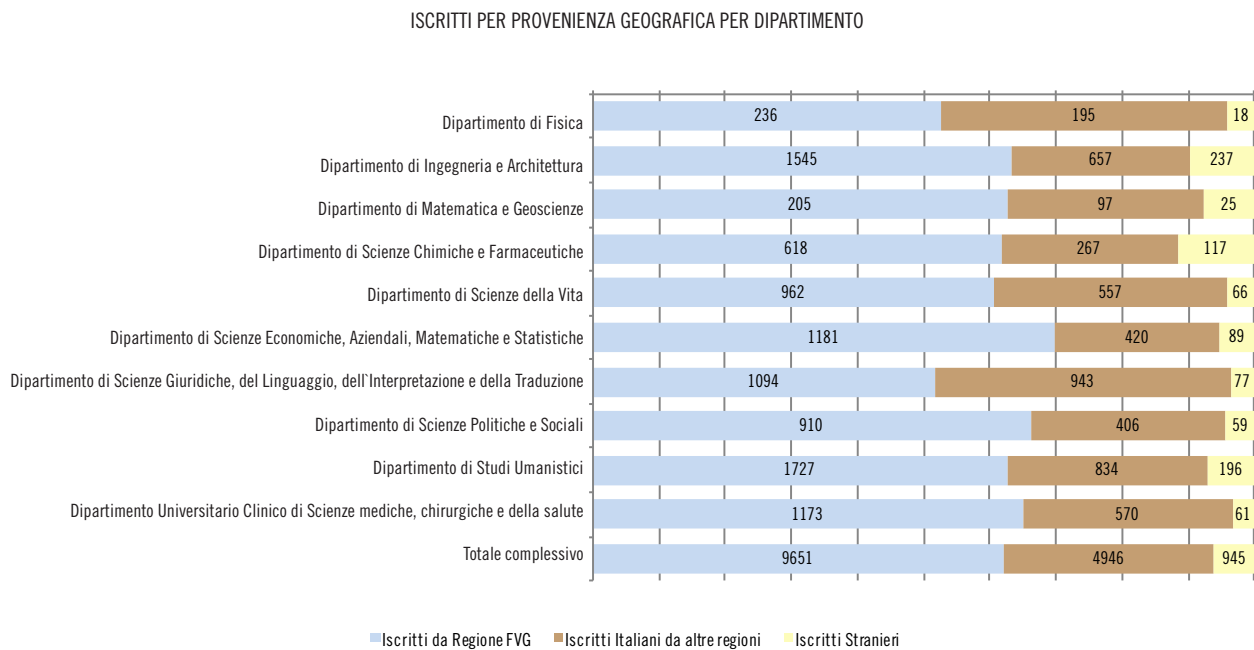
ISCRITTI PER PROVENIENZA GEOGRAFICA PER DIPARTIMENTO

| | | | |
|---|---|---|---|
| Dipartimento di Fisica | 236 | 195 | 18 |
| Dipartimento di Ingegneria e Architettura | 1545 | 657 | 237 |
| Dipartimento di Matematica e Geoscienze | 205 | 97 | 25 |
| Dipartimento di Scienze Chimiche e Farmaceutiche | 618 | 267 | 117 |
| Dipartimento di Scienze della Vita | 962 | 557 | 66 |
| Dipartimento di Scienze Economiche, Aziendali, Matematiche e Statistiche | 1181 | 420 | 89 |
| Dipartimento di Scienze Giuridiche, del Linguaggio, dell`Interpretazione e della Traduzione | 1094 | 943 | 77 |
| Dipartimento di Scienze Politiche e Sociali | 910 | 406 | 59 |
| Dipartimento di Studi Umanistici | 1727 | 834 | 196 |
| Dipartimento Universitario Clinico di Scienze mediche, chirurgiche e della salute | 1173 | 570 | 61 |
| Totale complessivo | 9651 | 4946 | 945 |

Iscritti da Regione FVG Iscritti Italiani da altre regioni Iscritti Stranieri